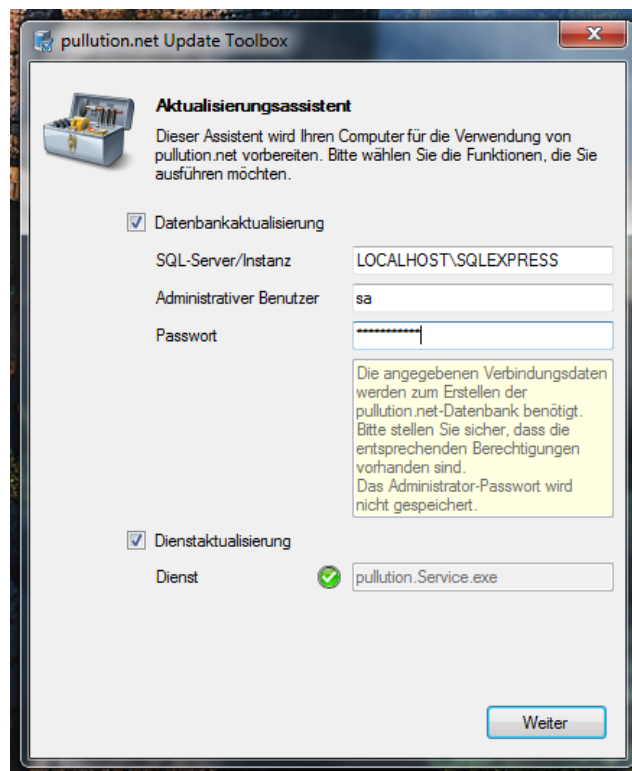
pullution.net Update Toolbox

x

Aktualisierungsassistent

Dieser Assistent wird Ihren Computer für die Verwendung von pullution.net vorbereiten. Bitte wählen Sie die Funktionen, die Sie ausführen möchten.

Datenbankaktualisierung

SQL-Server/Instanz LOCALHOST\SQLEXPRESS

Administrativer Benutzer sa

Passwort ••••••••••••

Die angegebenen Verbindungsdaten werden zum Erstellen der pullution.net-Datenbank benötigt. Bitte stellen Sie sicher, dass die entsprechenden Berechtigungen vorhanden sind.
Das Administrator-Passwort wird nicht gespeichert.

Dienstaktualisierung

Dienst pullution.Service.exe

Weiter